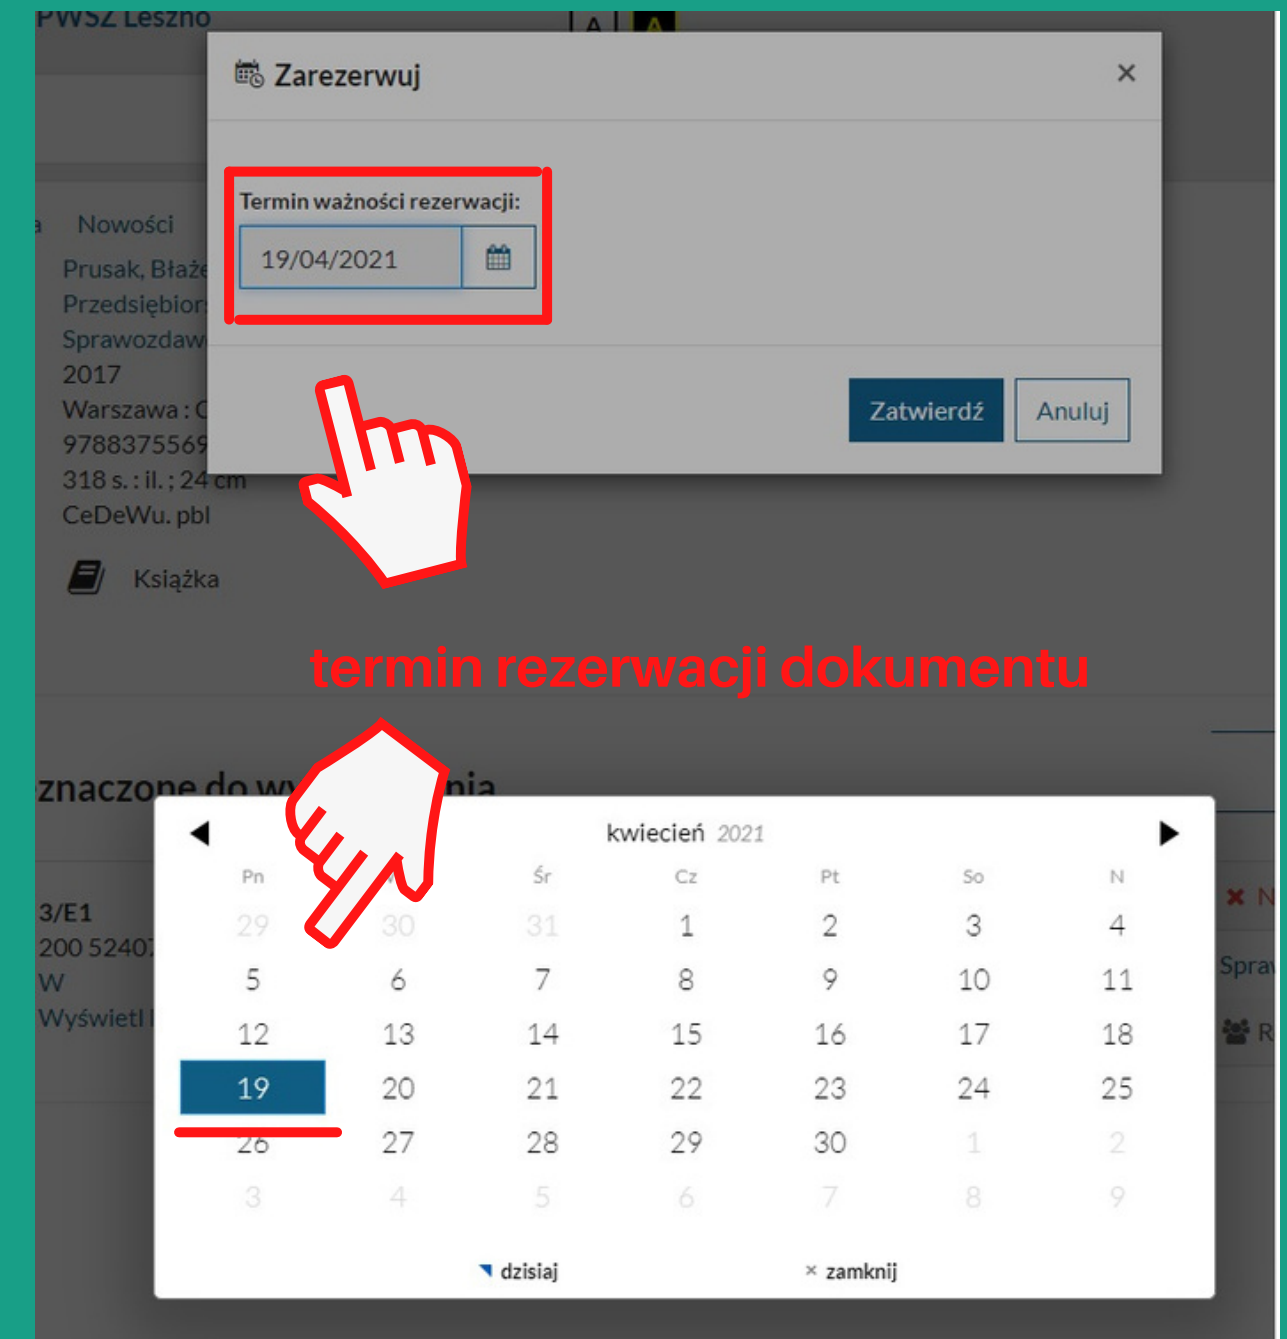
PWSZ Leszno

Zarezerwuj ×

Termin ważności rezerwacji:
19/04/2021

Zatwierdź Anuluj

Nowości
Prusak, Błaże
Przedsiębior
Sprawozdaw
2017
Warszawa : C
9788375569
318 s. : il. ; 24 cm
CeDeWu. pbl

Książka

termin rezerwacji dokumentu

znaczone do wy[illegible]nia

3/E1
200 5240
W
Wyświetl

Spra
R

kwiecień 2021

| Pn | | Śr | Cz | Pt | So | N |
|---|---|---|---|---|---|---|
| 29 | 30 | 31 | 1 | 2 | 3 | 4 |
| 5 | 6 | 7 | 8 | 9 | 10 | 11 |
| 12 | 13 | 14 | 15 | 16 | 17 | 18 |
| 19 | 20 | 21 | 22 | 23 | 24 | 25 |
| 26 | 27 | 28 | 29 | 30 | 1 | 2 |
| 3 | 4 | 5 | 6 | 7 | 8 | 9 |

dzisiaj × zamknij